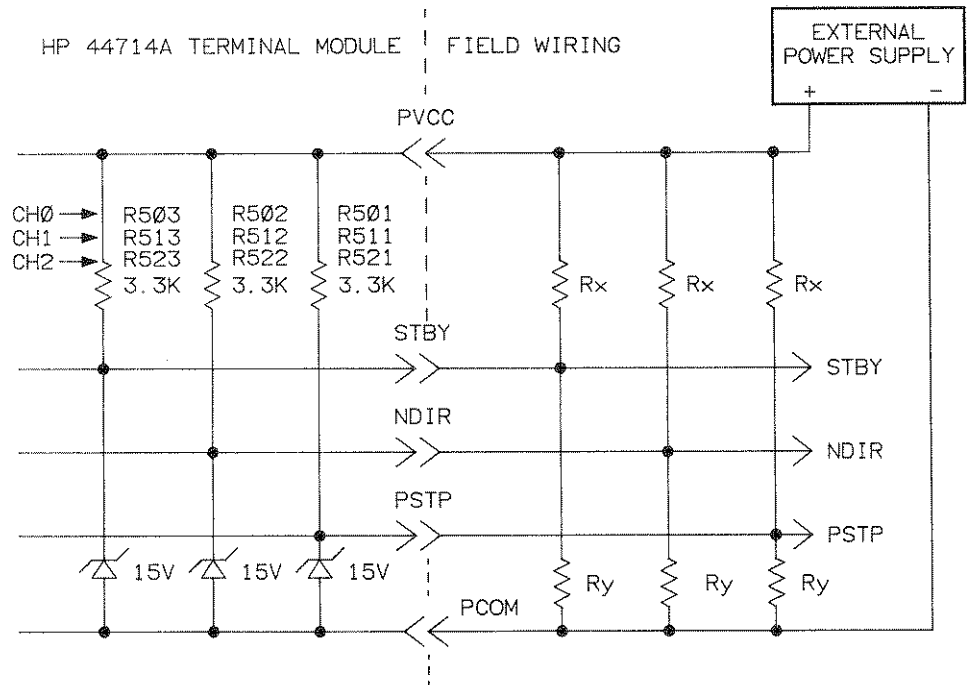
HP 44714A TERMINAL MODULE

FIELD WIRING

EXTERNAL POWER SUPPLY

+

−

PVCC

CHØ
CH1
CH2

R5Ø3
R513
R523
3.3K

R5Ø2
R512
R522
3.3K

R5Ø1
R511
R521
3.3K

Rx

Rx

Rx

STBY

STBY

NDIR

NDIR

PSTP

PSTP

15V

15V

15V

Ry

Ry

Ry

PCOM